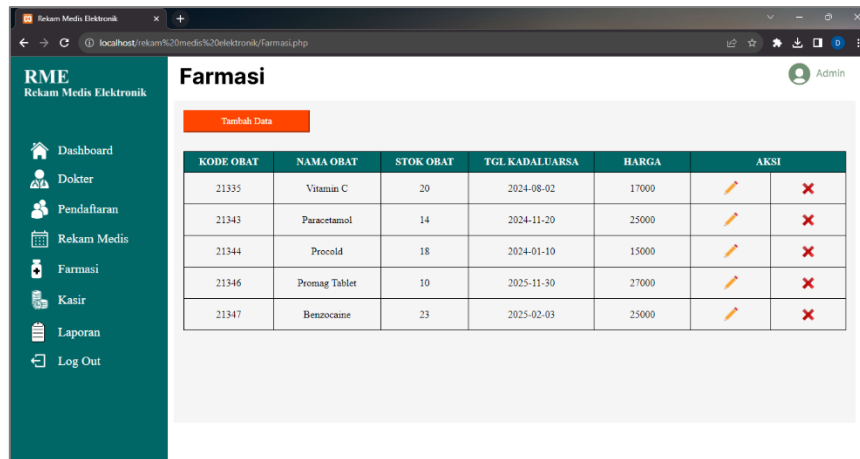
Rekam Medis Elektronik ×

localhost/rekam%20medis%20elektronik/Farmasi.php

RME
Rekam Medis Elektronik

Dashboard
Dokter
Pendaftaran
Rekam Medis
Farmasi
Kasir
Laporan
Log Out

Farmasi

Admin

Tambah Data

| KODE OBAT | NAMA OBAT | STOK OBAT | TGL KADALUARSA | HARGA | AKSI | |
|---|---|---|---|---|---|---|
| 21335 | Vitamin C | 20 | 2024-08-02 | 17000 | | |
| 21343 | Paracetamol | 14 | 2024-11-20 | 25000 | | |
| 21344 | Procold | 18 | 2024-01-10 | 15000 | | |
| 21346 | Promag Tablet | 10 | 2025-11-30 | 27000 | | |
| 21347 | Benzocaine | 23 | 2025-02-03 | 25000 | | |